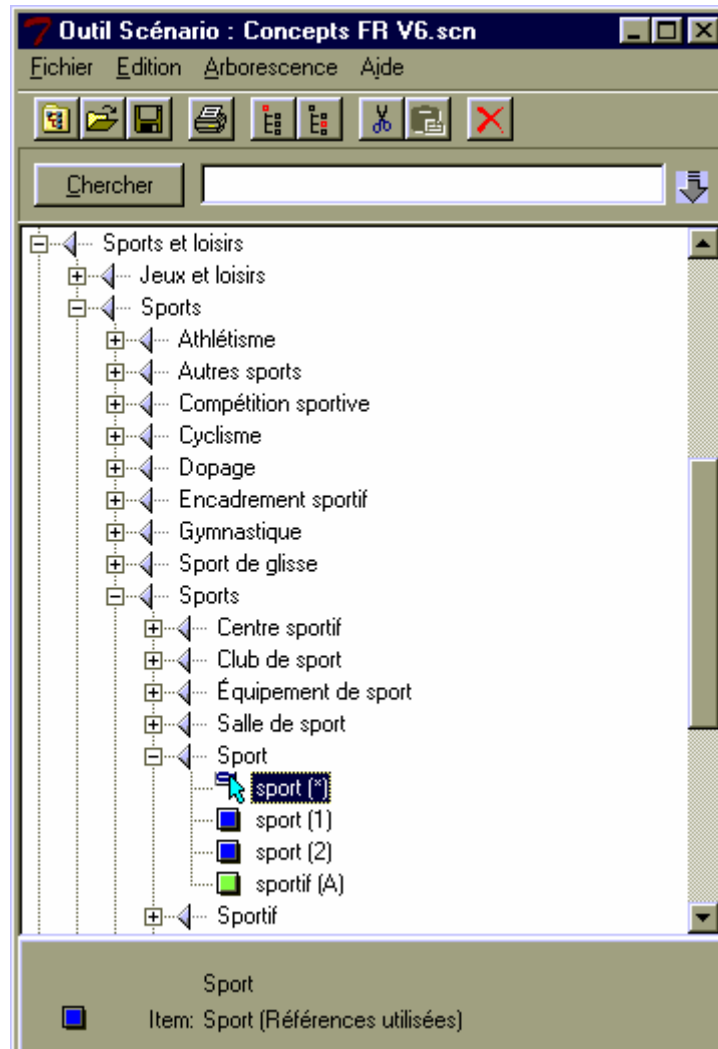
Outil Scénario : Concepts FR V6.scn

Fichier Edition Arborescence Aide

Chercher

Sports et loisirs
Jeux et loisirs
Sports
Athlétisme
Autres sports
Compétition sportive
Cyclisme
Dopage
Encadrement sportif
Gymnastique
Sport de glisse
Sports
Centre sportif
Club de sport
Équipement de sport
Salle de sport
Sport
sport (*)
sport (1)
sport (2)
sportif (A)
Sportif

Sport
Item: Sport (Références utilisées)